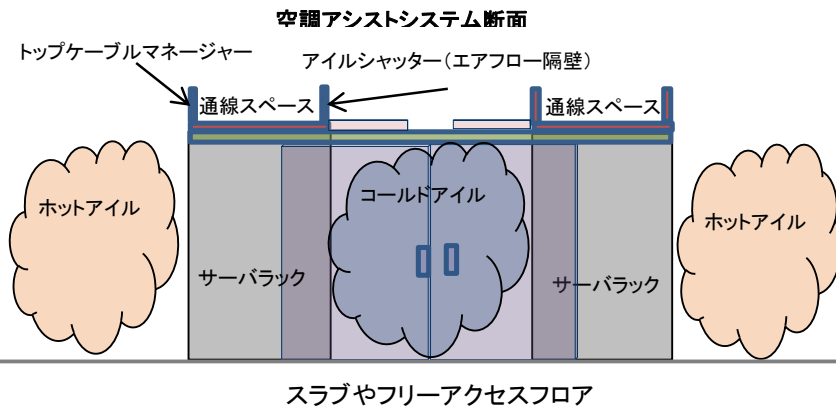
空調アシストシステム断面

トップケーブルマネージャー

アイルシャッター（エアフロー隔壁）

通線スペース

通線スペース

ホットアイル

コールドアイル

ホットアイル

サーバラック

サーバラック

スラブやフリーアクセスフロア